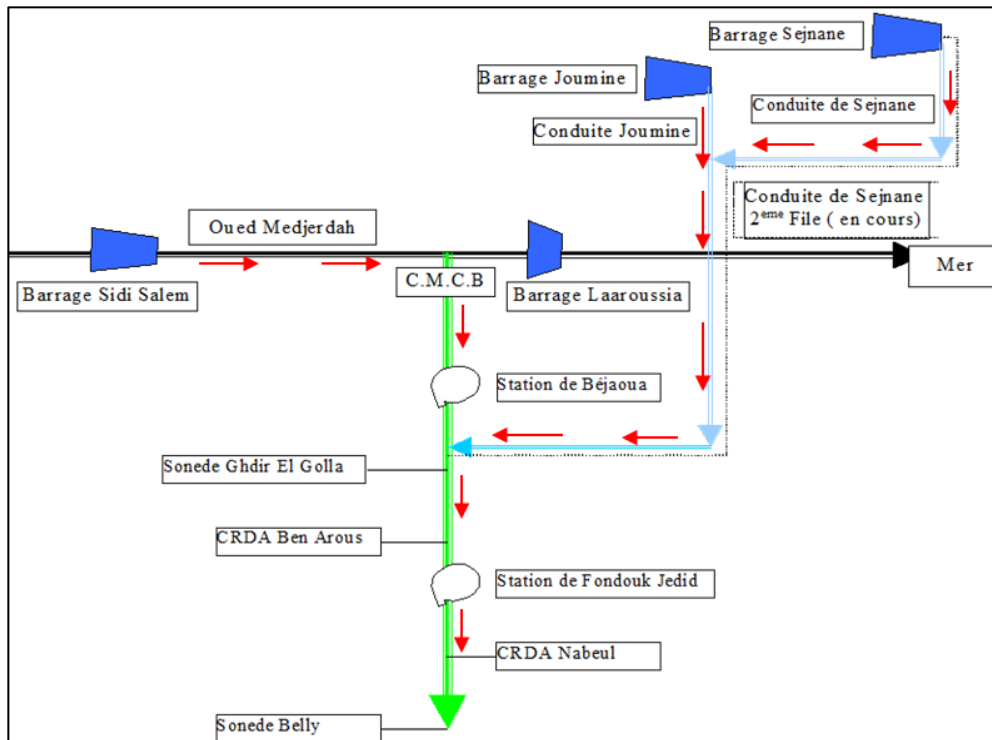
Barrage Sejnane

Barrage Joumine

Conduite de Sejnane

Conduite Joumine

Conduite de Sejnane $2^{ème}$ File ( en cours)

Oued Medjerdah

Barrage Sidi Salem

C.M.C.B

Barrage Laaroussia

Mer

Station de Béjaoua

Sonede Ghdir El Golla

CRDA Ben Arous

Station de Fondouk Jedid

CRDA Nabeul

Sonede Belly